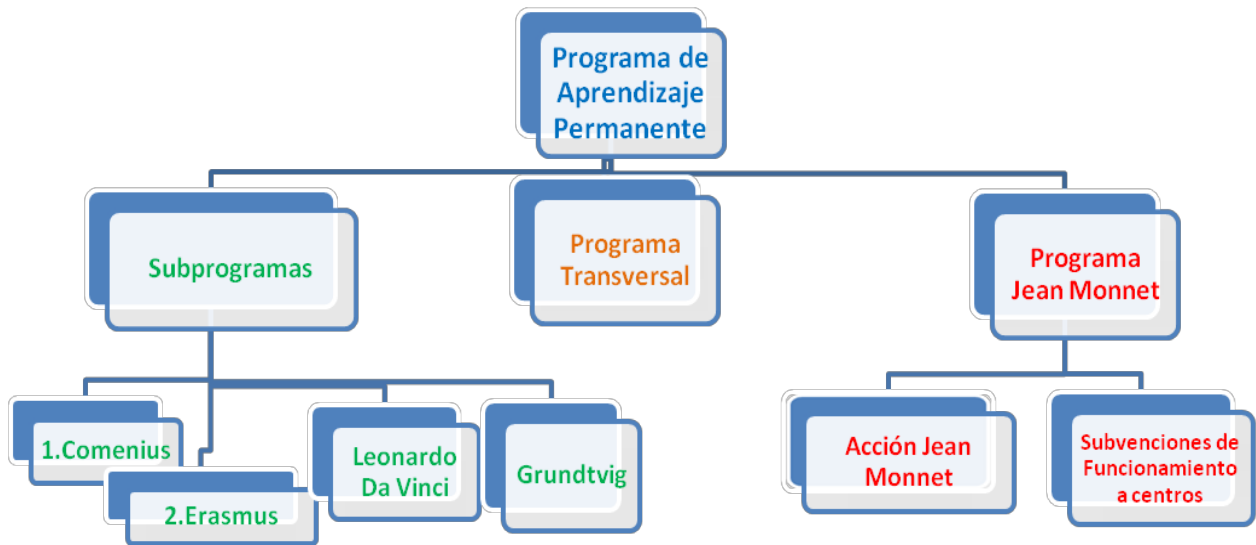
Programa de Aprendizaje Permanente

Subprogramas

Programa Transversal

Programa Jean Monnet

1.Comenius

2.Erasmus

Leonardo Da Vinci

Grundtvig

Acción Jean Monnet

Subvenciones de Funcionamiento a centros